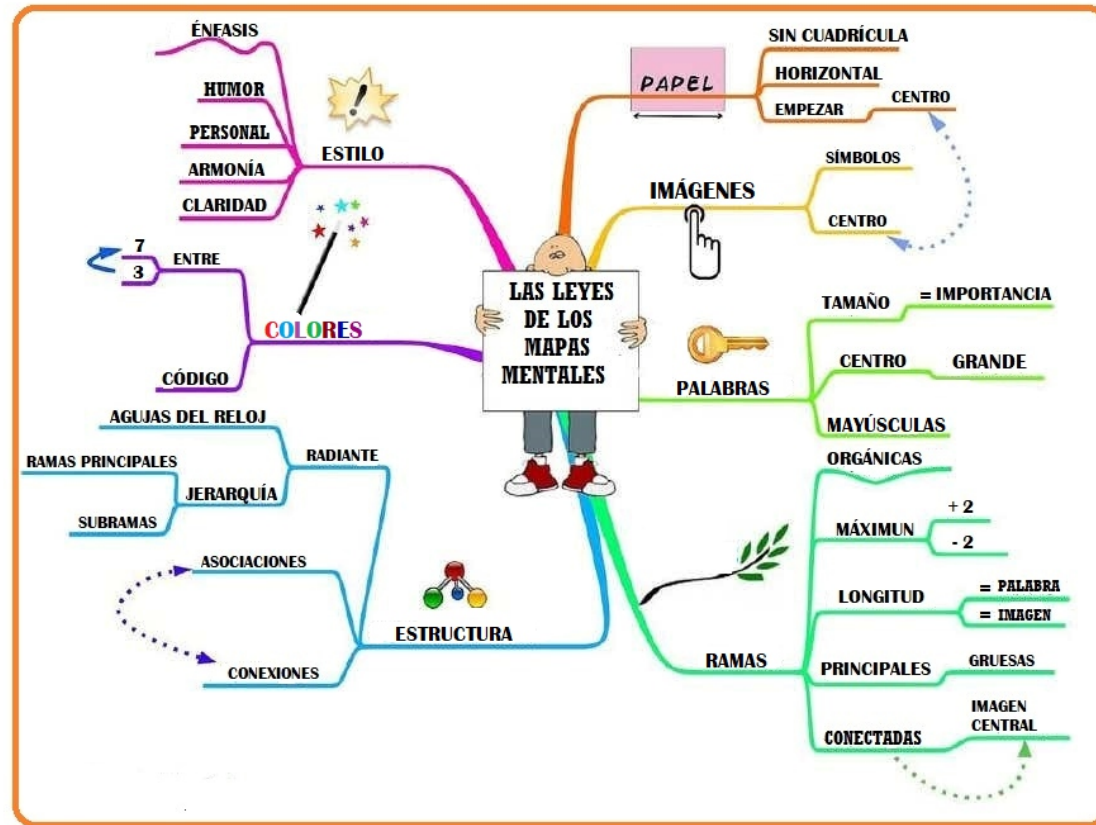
LAS LEYES DE LOS MAPAS MENTALES

ESTILO
ÉNFASIS
HUMOR
PERSONAL
ARMONÍA
CLARIDAD

COLORES
ENTRE
7
3
CÓDIGO

ESTRUCTURA
RADIANTE
AGUJAS DEL RELOJ
JERARQUÍA
RAMAS PRINCIPALES
SUBRAMAS
ASOCIACIONES
CONEXIONES

PAPEL
SIN CUADRÍCULA
HORIZONTAL
EMPEZAR
CENTRO

IMÁGENES
SÍMBOLOS
CENTRO

PALABRAS
TAMAÑO
= IMPORTANCIA
CENTRO
GRANDE
MAYÚSCULAS

RAMAS
ORGÁNICAS
MÁXIMUN
+ 2
- 2
LONGITUD
= PALABRA
= IMAGEN
PRINCIPALES
GRUESAS
CONECTADAS
IMAGEN CENTRAL